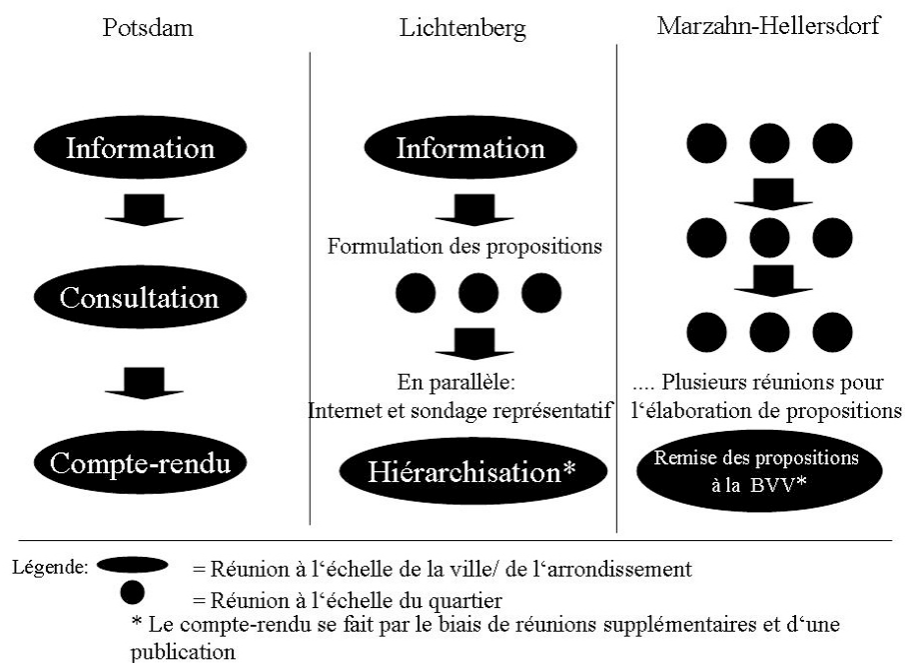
Potsdam

Information

Consultation

Compte-rendu

Lichtenberg

Information

Formulation des propositions

En parallèle: Internet et sondage représentatif

Hiérarchisation*

Marzahn-Hellersdorf

.... Plusieurs réunions pour l'élaboration de propositions

Remise des propositions à la BVV*

Légende: = Réunion à l'échelle de la ville/ de l'arrondissement

= Réunion à l'échelle du quartier

* Le compte-rendu se fait par le biais de réunions supplémentaires et d'une publication